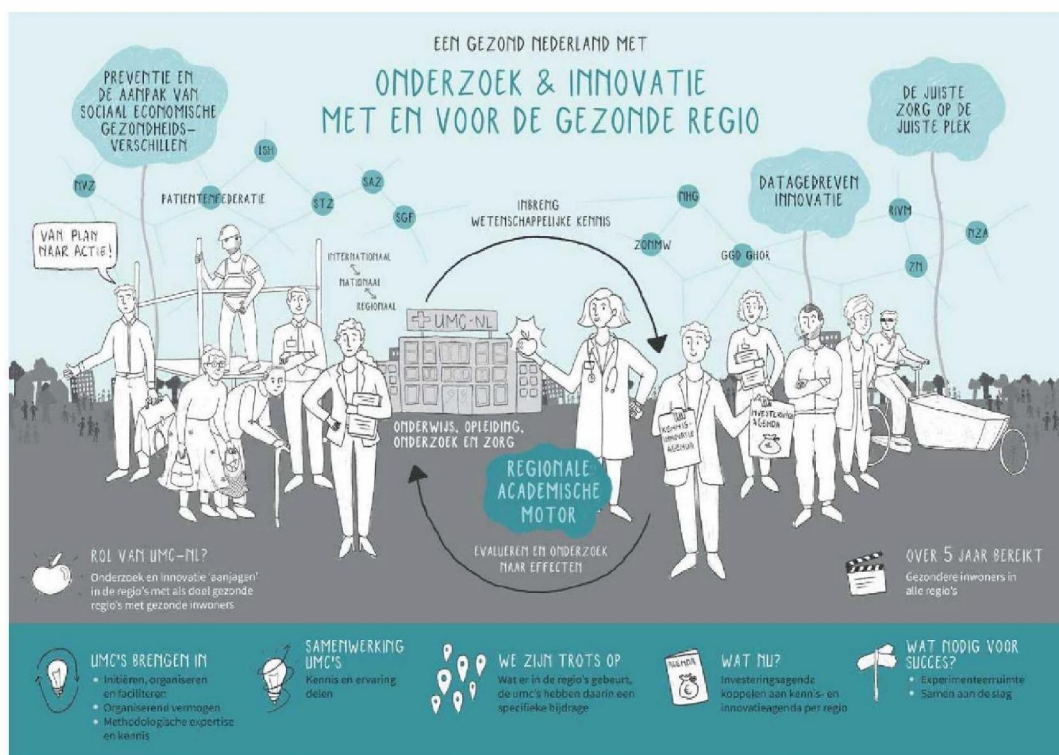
EEN GEZOND NEDERLAND MET

ONDERZOEK & INNOVATIE MET EN VOOR DE GEZONDE REGIO

PREVENTIE EN DE AANPAK VAN SOCIAAL ECONOMISCHE GEZONDHEIDSVERSCHILLEN

DE JUISTE ZORG OP DE JUISTE PLEK

DATAGEDREVEN INNOVATIE

ISH

NVZ

PATIENTENFEDERATIE

SAZ

STZ

SGF

INBRENG WETENSCHAPPELIJKE KENNIS

NHG

ZONMW

GGD GHOR

RIVM

NZA

ZN

VAN PLAN NAAR ACTIE!

INTERNATIONAAL

NATIONAAL

REGIONAAL

UMC-NL

KENNIS-INNOVATIE AGENDA

INVESTERINGS AGENDA

ONDERWIJS, OPLEIDING, ONDERZOEK EN ZORG

REGIONALE ACADEMISCHE MOTOR

EVALUEREN EN ONDERZOEK NAAR EFFECTEN

ROL VAN UMC-NL?
Onderzoek en innovatie 'aanjagen' in de regio's met als doel gezonde regio's met gezonde inwoners

OVER 5 JAAR BEREIKT
Gezondere inwoners in alle regio's

UMC'S BRENGEN IN
• Initiëren, organiseren en faciliteren
• Organiserend vermogen
• Methodologische expertise en kennis

SAMENWERKING UMC'S
Kennis en ervaring delen

WE ZIJN TROTS OP
Wat er in de regio's gebeurt, de umc's hebben daarin een specifieke bijdrage

WAT NU?
Investeringsagenda koppelen aan kennis- en innovatieagenda per regio

WAT NODIG VOOR SUCCES?
• Experimenteerruimte
• Samen aan de slag